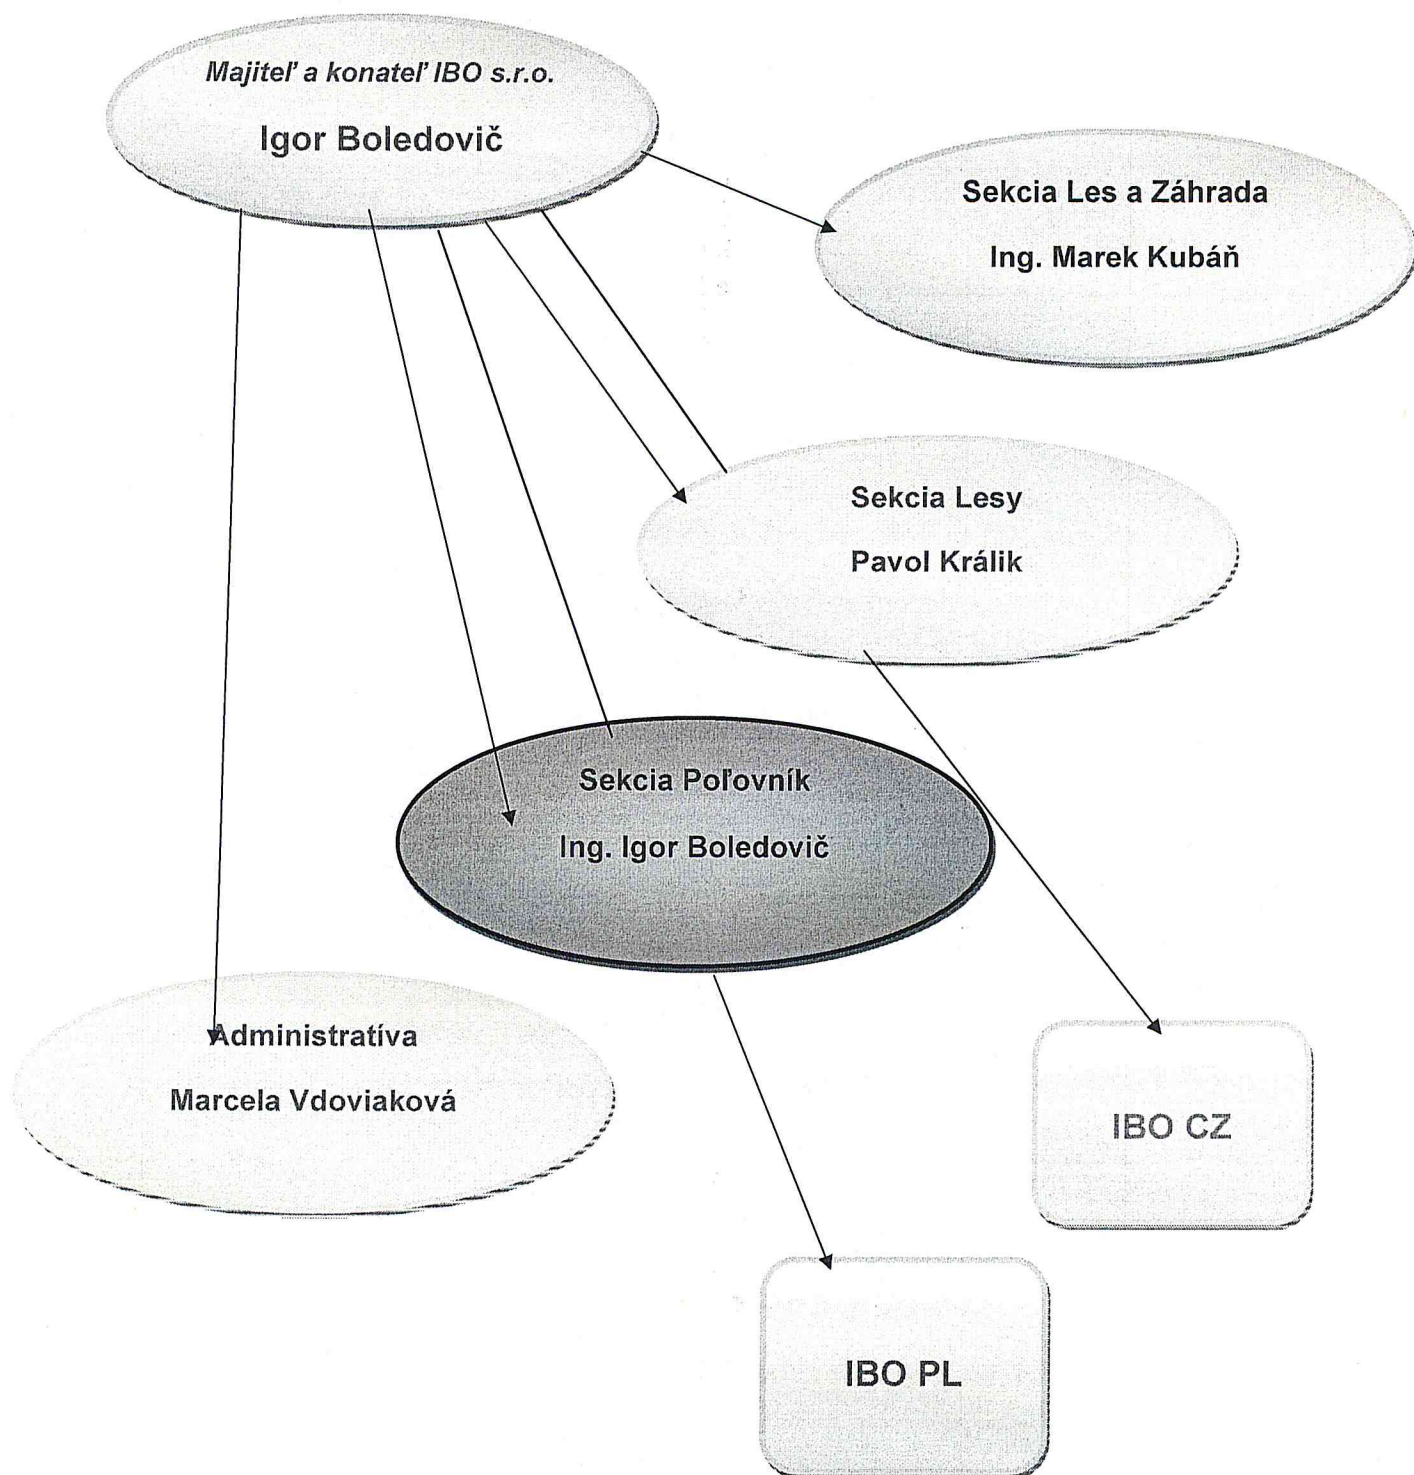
Majiteľ a konateľ IBO s.r.o.

Igor Boledovič

Sekcia Les a Záhrada

Ing. Marek Kubáň

Sekcia Lesy

Pavol Králik

Sekcia Poľovník

Ing. Igor Boledovič

Administratíva

Marcela Vdoviaková

IBO CZ

IBO PL